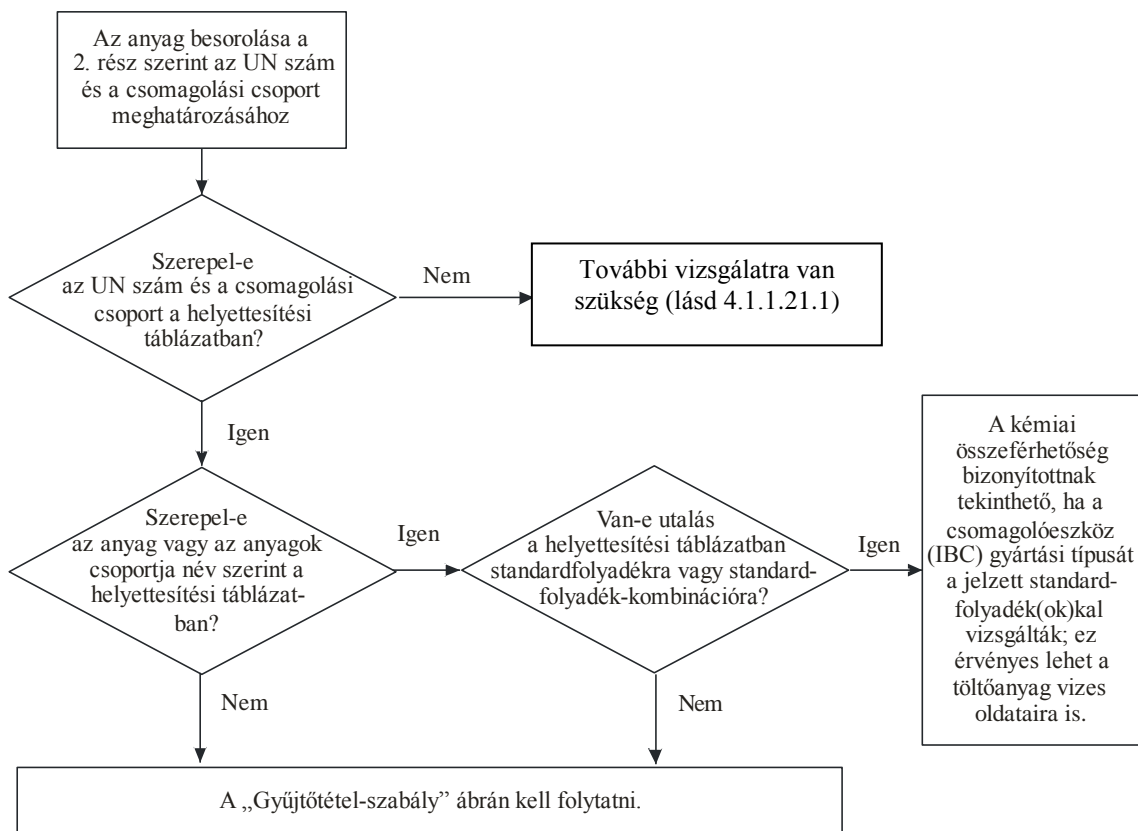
Az anyag besorolása a 2. rész szerint az UN szám és a csomagolási csoport meghatározásához

Szerepel-e az UN szám és a csomagolási csoport a helyettesítési táblázatban?

Nem

További vizsgálatra van szükség (lásd 4.1.1.21.1)

Igen

Szerepel-e az anyag vagy az anyagok csoportja név szerint a helyettesítési táblázatban?

Igen

Van-e utalás a helyettesítési táblázatban standardfolyadékra vagy standard-folyadék-kombinációra?

Igen

A kémiai összeférhetőség bizonyítottnak tekinthető, ha a csomagolóeszköz (IBC) gyártási típusát a jelzett standard-folyadék(ok)kal vizsgálták; ez érvényes lehet a töltőanyag vizes oldataira is.

Nem

Nem

A „Gyűjtőtétel-szabály” ábrán kell folytatni.